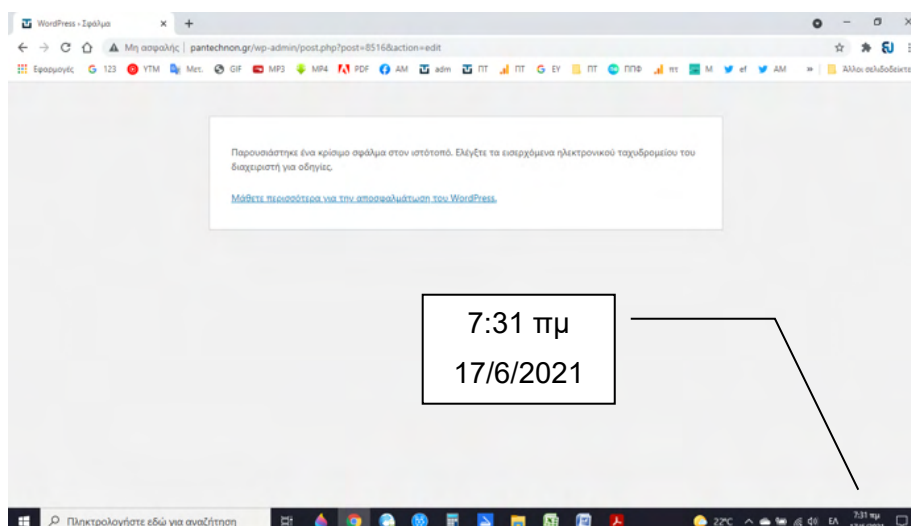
WordPress › Σφάλμα × +

Μη ασφαλής | pantechnon.gr/wp-admin/post.php?post=8516&action=edit

Εφαρμογές 123 YTM Met. GIF MP3 MP4 PDF AM adm ΠΤ ΠΤ EY ΠΤ ΠΠΦ πτ M ef AM » Άλλοι σελιδοδείκτες

Παρουσιάστηκε ένα κρίσιμο σφάλμα στον ιστότοπό. Ελέγξτε τα εισερχόμενα ηλεκτρονικού ταχυδρομείου του διαχειριστή για οδηγίες.

Μάθετε περισσότερα για την αποσφαλμάτωση του WordPress.

7:31 πμ

17/6/2021

Πληκτρολογήστε εδώ για αναζήτηση

22°C ΕΛ 7:31 πμ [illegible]